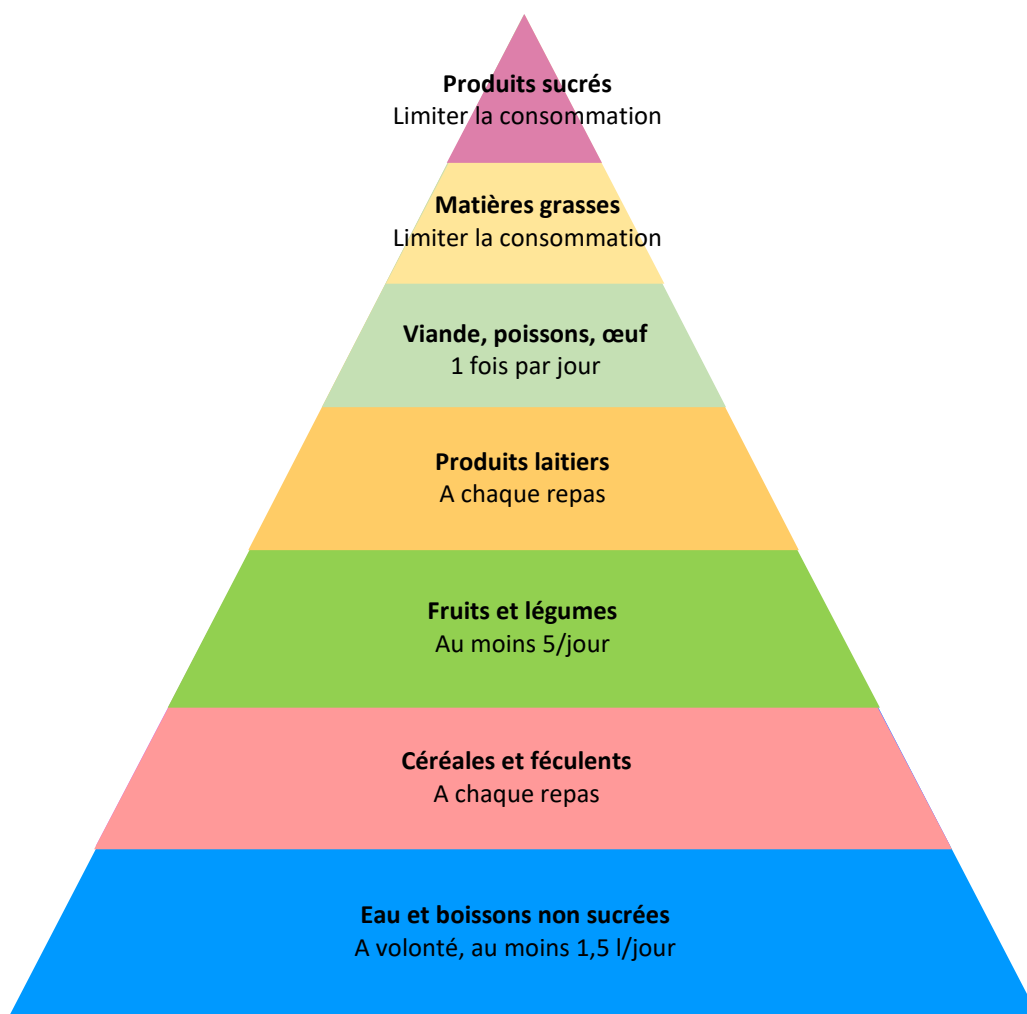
**Produits sucrés**
Limiter la consommation

**Matières grasses**
Limiter la consommation

**Viande, poissons, œuf**
1 fois par jour

**Produits laitiers**
A chaque repas

**Fruits et légumes**
Au moins 5/jour

**Céréales et féculents**
A chaque repas

**Eau et boissons non sucrées**
A volonté, au moins 1,5 l/jour